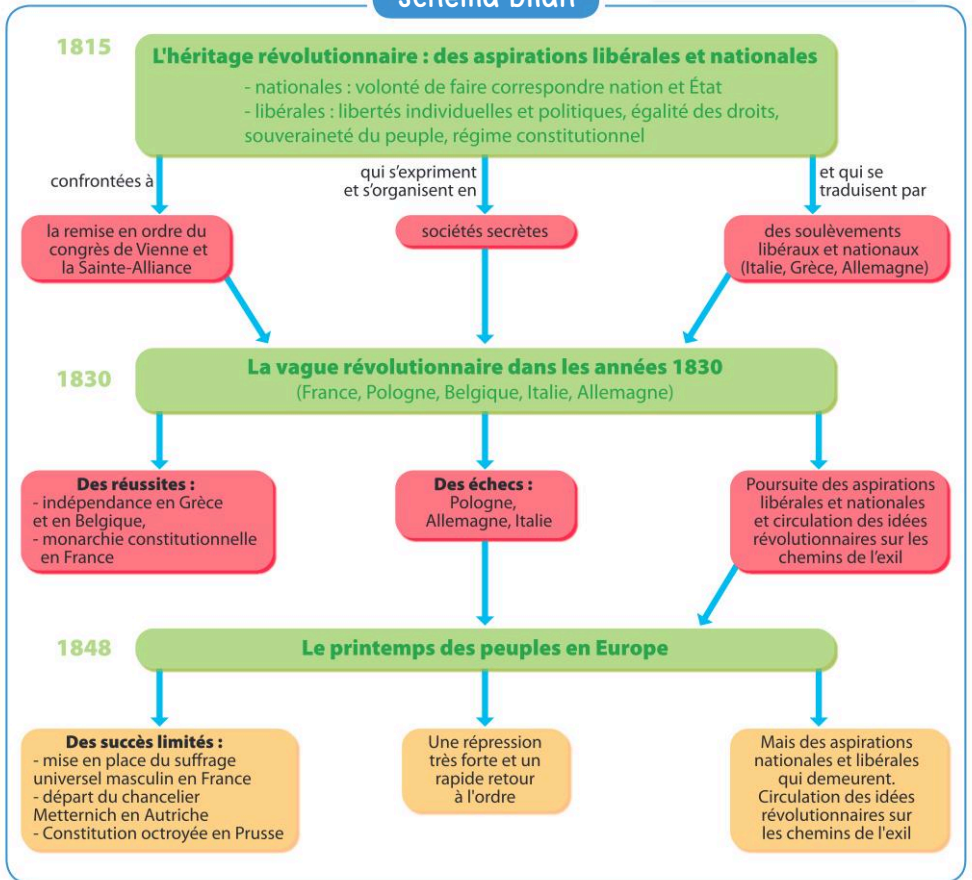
Schéma bilan

1815

L'héritage révolutionnaire : des aspirations libérales et nationales
- nationales : volonté de faire correspondre nation et État
- libérales : libertés individuelles et politiques, égalité des droits, souveraineté du peuple, régime constitutionnel

confrontées à

qui s'expriment et s'organisent en

et qui se traduisent par

la remise en ordre du congrès de Vienne et la Sainte-Alliance

sociétés secrètes

des soulèvements libéraux et nationaux (Italie, Grèce, Allemagne)

1830

La vague révolutionnaire dans les années 1830
(France, Pologne, Belgique, Italie, Allemagne)

Des réussites :
- indépendance en Grèce et en Belgique,
- monarchie constitutionnelle en France

Des échecs :
Pologne, Allemagne, Italie

Poursuite des aspirations libérales et nationales et circulation des idées révolutionnaires sur les chemins de l'exil

1848

Le printemps des peuples en Europe

Des succès limités :
- mise en place du suffrage universel masculin en France
- départ du chancelier Metternich en Autriche
- Constitution octroyée en Prusse

Une répression très forte et un rapide retour à l'ordre

Mais des aspirations nationales et libérales qui demeurent.
Circulation des idées révolutionnaires sur les chemins de l'exil